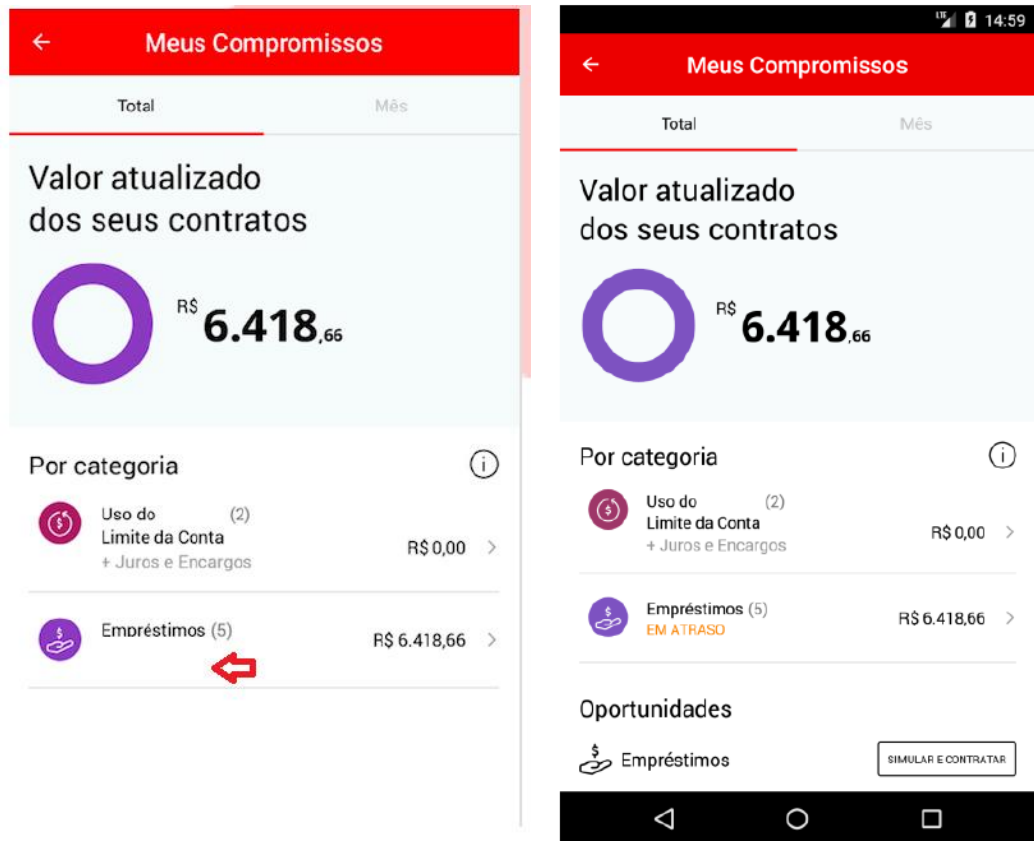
Meus Compromissos

Total

Mês

Valor atualizado dos seus contratos

R$ 6.418,66

Por categoria

Uso do Limite da Conta (2)
+ Juros e Encargos
R$ 0,00

Empréstimos (5)
R$ 6.418,66

14:59

Meus Compromissos

Total

Mês

Valor atualizado dos seus contratos

R$ 6.418,66

Por categoria

Uso do Limite da Conta (2)
+ Juros e Encargos
R$ 0,00

Empréstimos (5)
EM ATRASO
R$ 6.418,66

Oportunidades

Empréstimos

SIMULAR E CONTRATAR